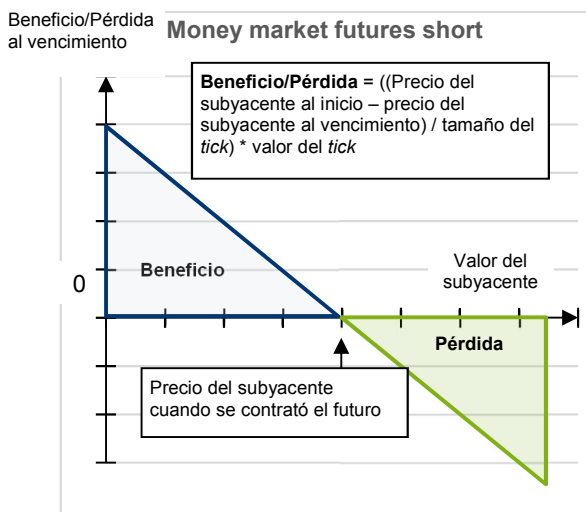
Beneficio/Pérdida al vencimiento

Money market futures short

**Beneficio/Pérdida** = ((Precio del subyacente al inicio – precio del subyacente al vencimiento) / tamaño del *tick*) * valor del *tick*

0

Beneficio

Valor del subyacente

Pérdida

Precio del subyacente cuando se contrató el futuro